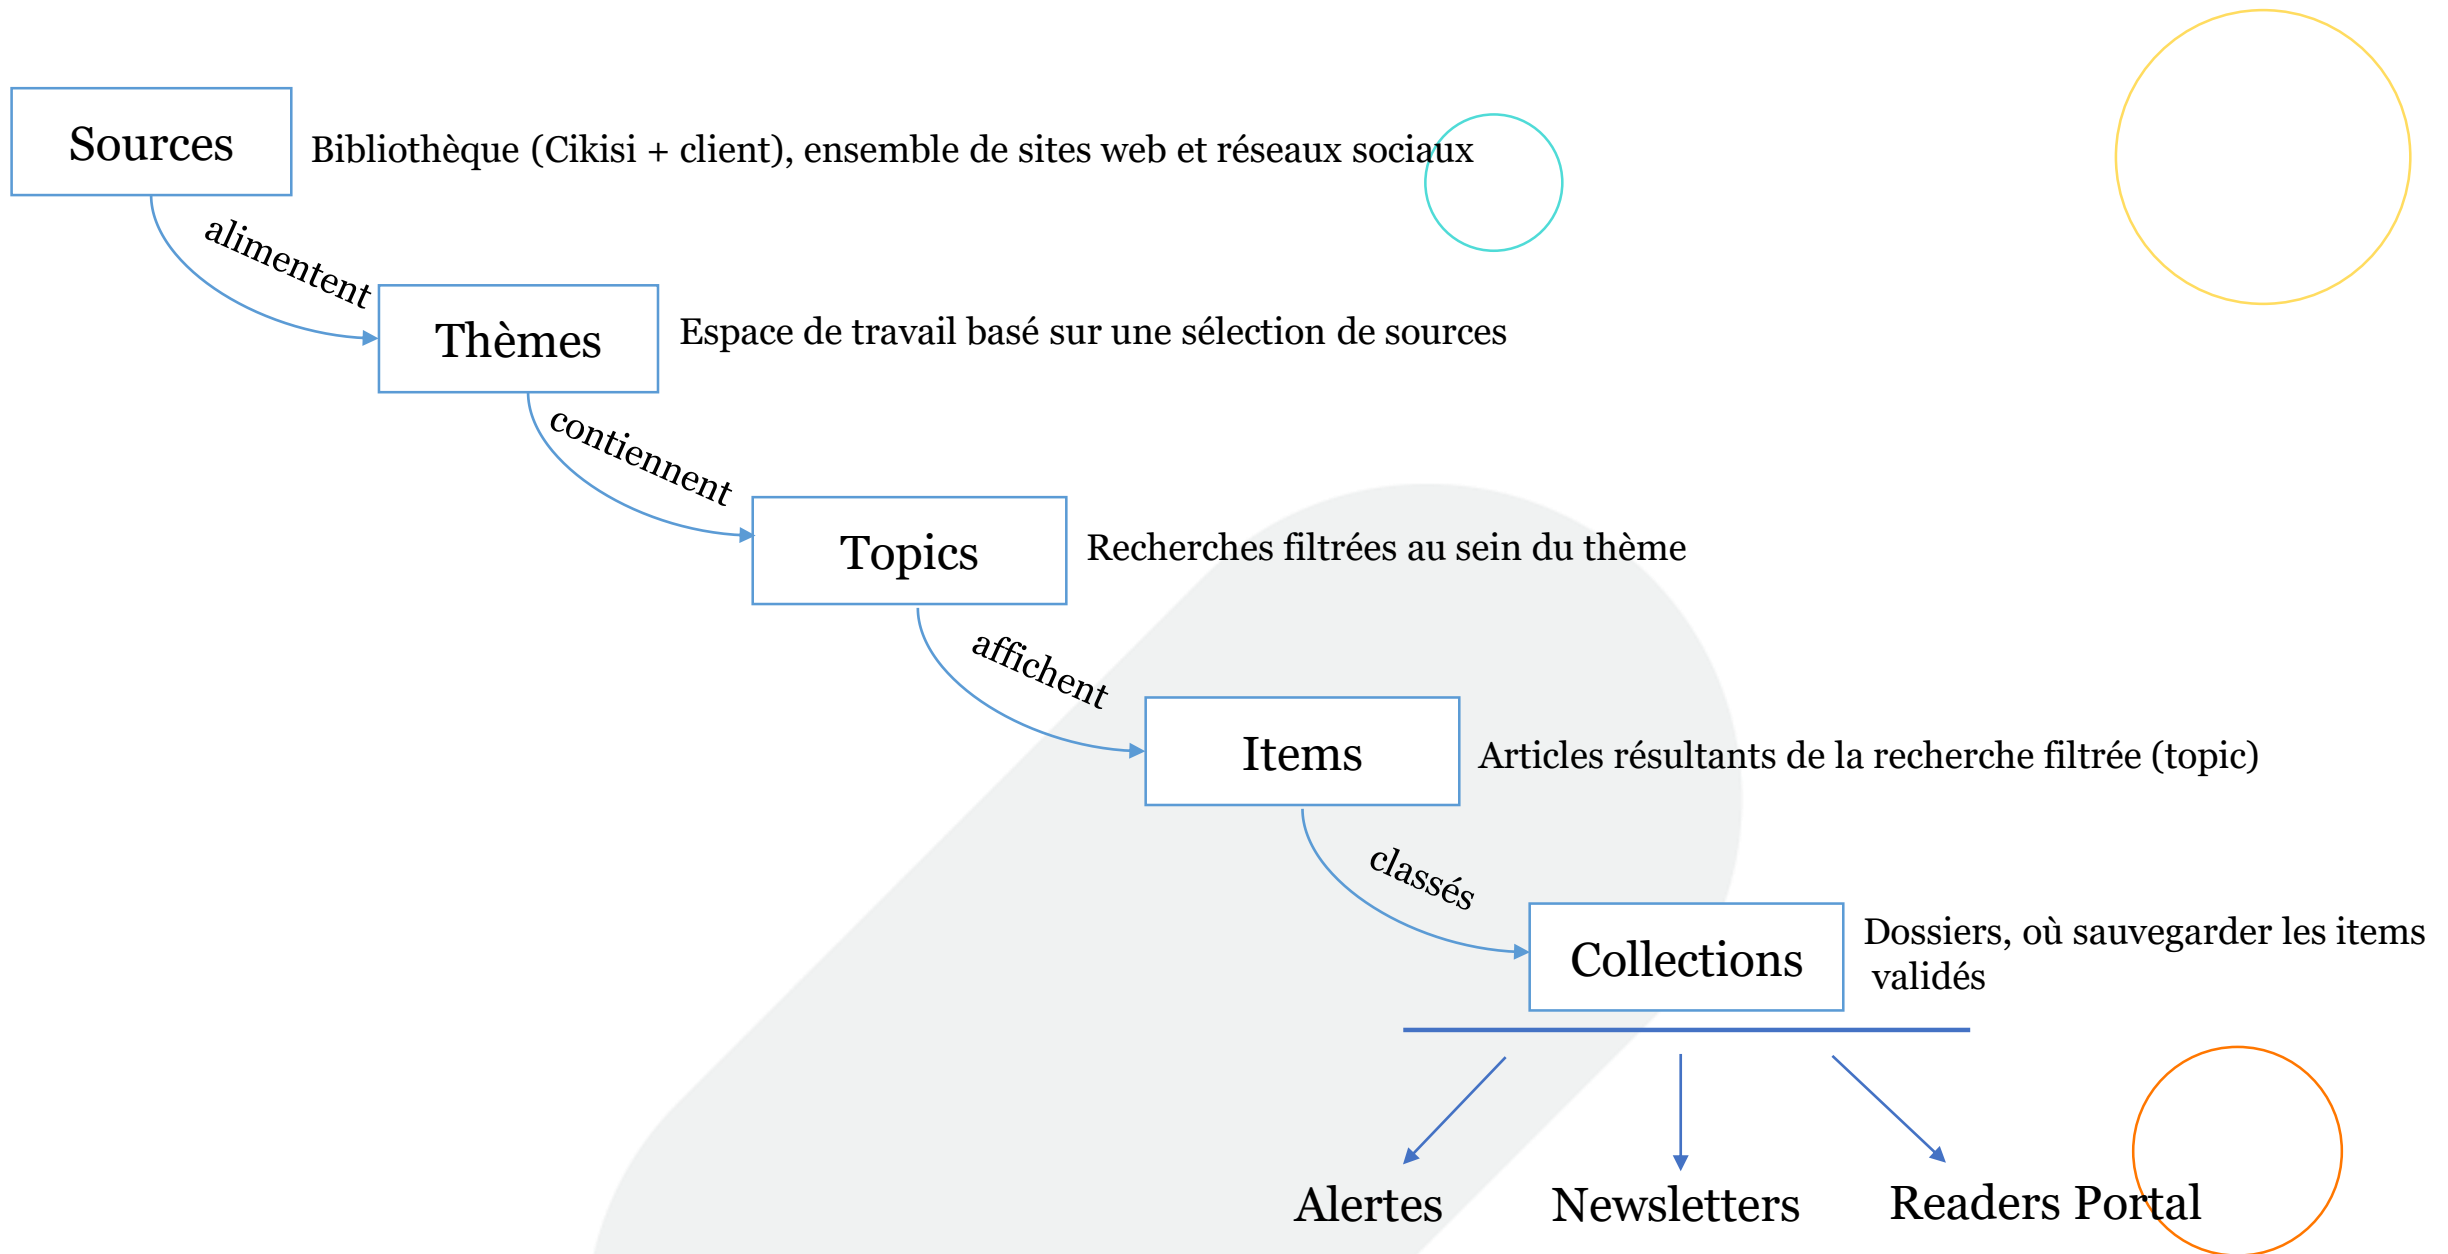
Sources

Bibliothèque (Cikisi + client), ensemble de sites web et réseaux sociaux

alimentent

Thèmes

Espace de travail basé sur une sélection de sources

contiennent

Topics

Recherches filtrées au sein du thème

affichent

Items

Articles résultants de la recherche filtrée (topic)

classés

Collections

Dossiers, où sauvegarder les items validés

Alertes

Newsletters

Readers Portal